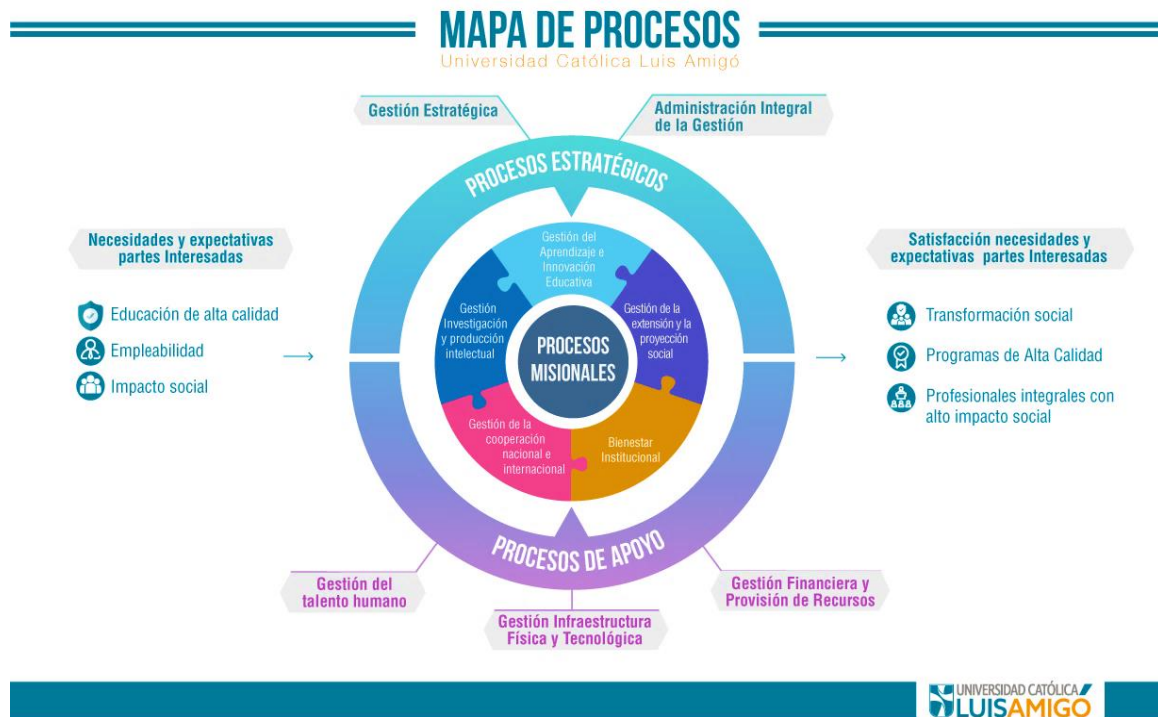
MAPA DE PROCESOS
Universidad Católica Luis Amigó

Gestión Estratégica

Administración Integral de la Gestión

PROCESOS ESTRATÉGICOS

Necesidades y expectativas partes Interesadas

Educación de alta calidad
Empleabilidad
Impacto social

Gestión del Aprendizaje e Innovación Educativa

Gestión Investigación y producción intelectual

Gestión de la extensión y la proyección social

PROCESOS MISIONALES

Gestión de la cooperación nacional e internacional

Bienestar Institucional

Satisfacción necesidades y expectativas partes Interesadas

Transformación social
Programas de Alta Calidad
Profesionales integrales con alto impacto social

PROCESOS DE APOYO

Gestión del talento humano

Gestión Infraestructura Física y Tecnológica

Gestión Financiera y Provisión de Recursos

UNIVERSIDAD CATÓLICA LUISAMIGÓ